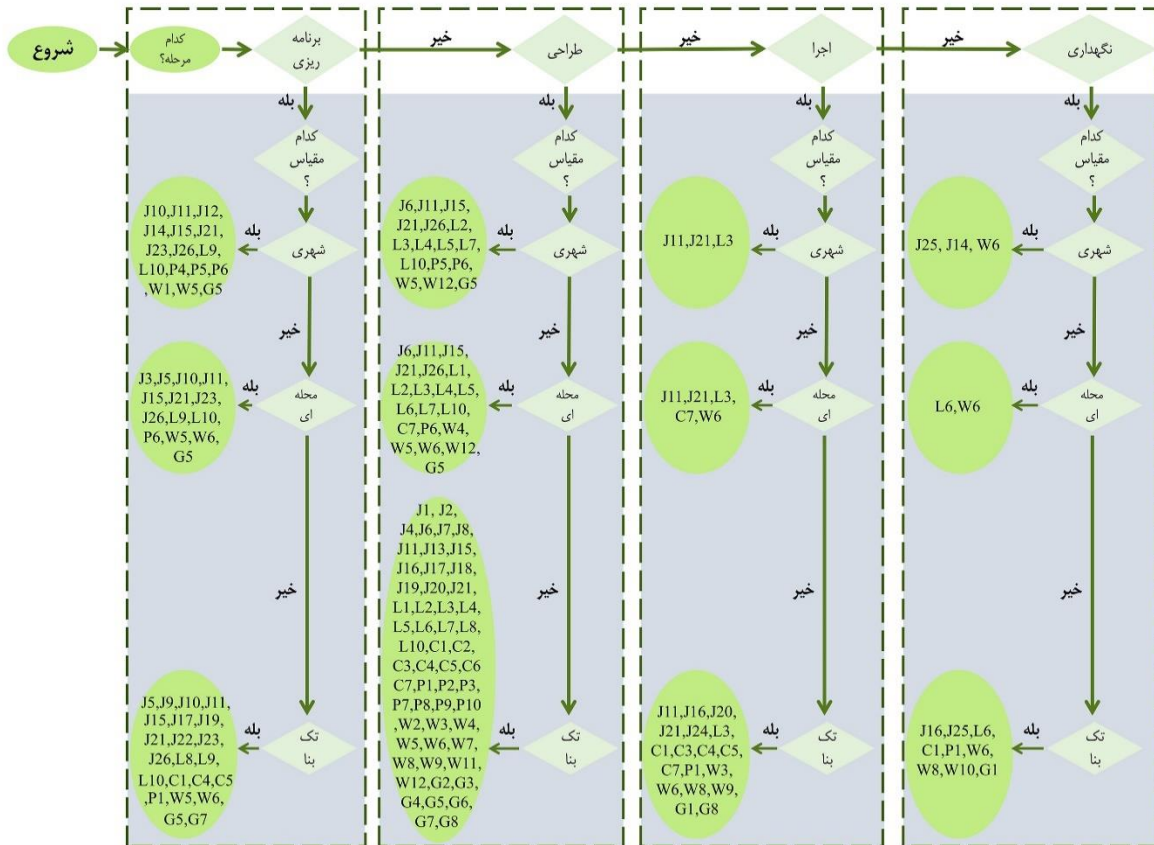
شروع

کدام مرحله؟

برنامه ریزی

خیر

طراحی

خیر

اجرا

خیر

نگهداری

بله

کدام مقیاس ؟

بله

شهری

J10,J11,J12, J14,J15,J21, J23,J26,L9, L10,P4,P5,P6 ,W1,W5,G5

خیر

بله

محله ای

J3,J5,J10,J11, J15,J21,J23, J26,L9,L10, P6,W5,W6, G5

خیر

بله

تک بنا

J5,J9,J10,J11, J15,J17,J19, J21,J22,J23, J26,L8,L9, L10,C1,C4,C5 ,P1,W5,W6, G5,G7

بله

کدام مقیاس ؟

بله

شهری

J6,J11,J15, J21,J26,L2, L3,L4,L5,L7, L10,P5,P6, W5,W12,G5

خیر

بله

محله ای

J6,J11,J15, J21,J26,L1, L2,L3,L4,L5, L6,L7,L10, C7,P6,W4, W5,W6,W12, G5

خیر

بله

تک بنا

J1, J2, J4,J6,J7,J8, J11,J13,J15, J16,J17,J18, J19,J20,J21, L1,L2,L3,L4, L5,L6,L7,L8, L10,C1,C2, C3,C4,C5,C6 C7,P1,P2,P3, P7,P8,P9,P10 ,W2,W3,W4, W5,W6,W7, W8,W9,W11, W12,G2,G3, G4,G5,G6, G7,G8

بله

کدام مقیاس ؟

بله

شهری

J11,J21,L3

خیر

بله

محله ای

J11,J21,L3, C7,W6

خیر

بله

تک بنا

J11,J16,J20, J21,J24,L3, C1,C3,C4,C5, C7,P1,W3, W6,W8,W9, G1,G8

بله

کدام مقیاس ؟

بله

شهری

J25, J14, W6

خیر

بله

محله ای

L6,W6

خیر

بله

تک بنا

J16,J25,L6, C1,P1,W6, W8,W10,G1